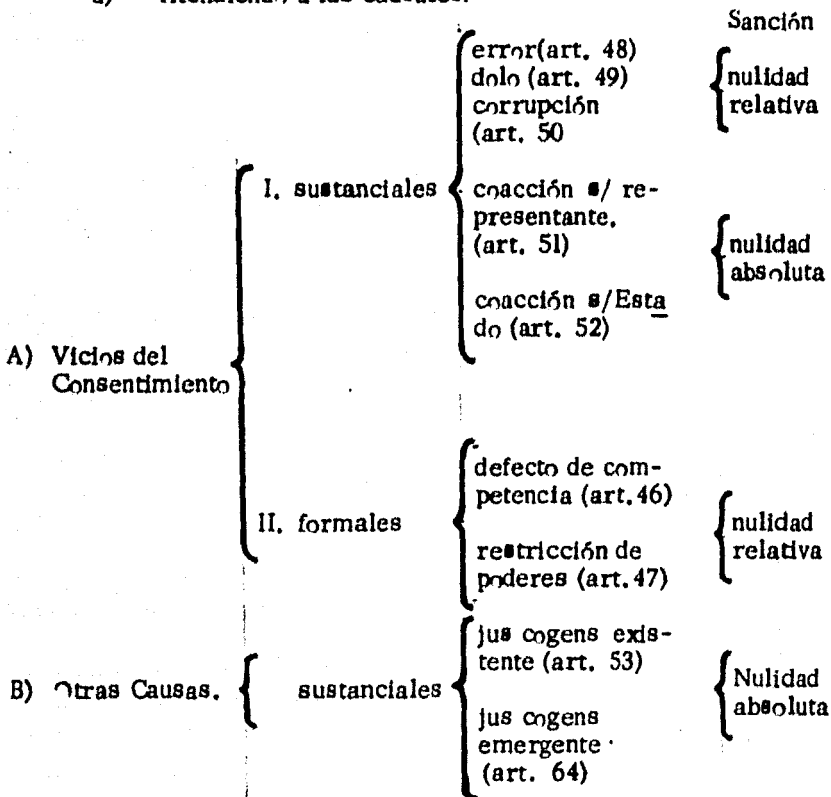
a) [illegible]

Sanción

A) Vicios del Consentimiento

I. sustanciales

error(art. 48)
dolo (art. 49)
corrupción (art. 50

nulidad relativa

coacción s/ representante. (art. 51)

coacción s/Estado (art. 52)

nulidad absoluta

II. formales

defecto de competencia (art. 46)

restricción de poderes (art. 47)

nulidad relativa

B) Otras Causas.

sustanciales

jus cogens existente (art. 53)

jus cogens emergente (art. 64)

Nulidad absoluta